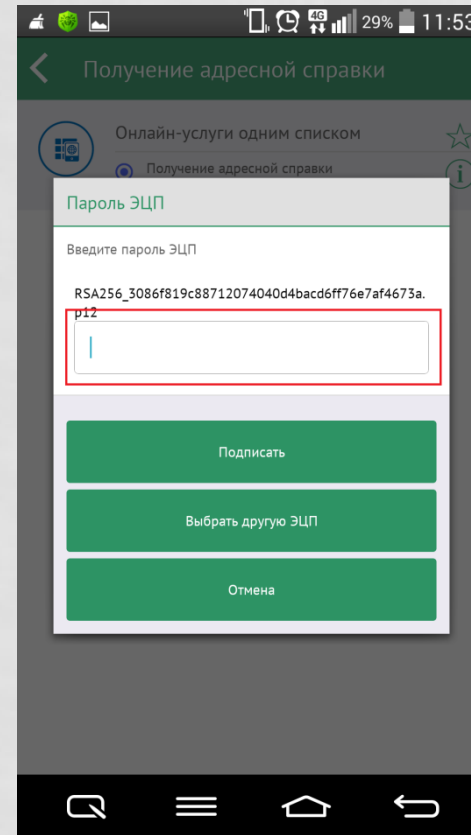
4G 29% 11:53

Получение адресной справки

Онлайн-услуги одним списком

Получение адресной справки

Пароль ЭЦП

Введите пароль ЭЦП

RSA256_3086f819c88712074040d4bacd6ff76e7af4673a.p12

Подписать

Выбрать другую ЭЦП

Отмена